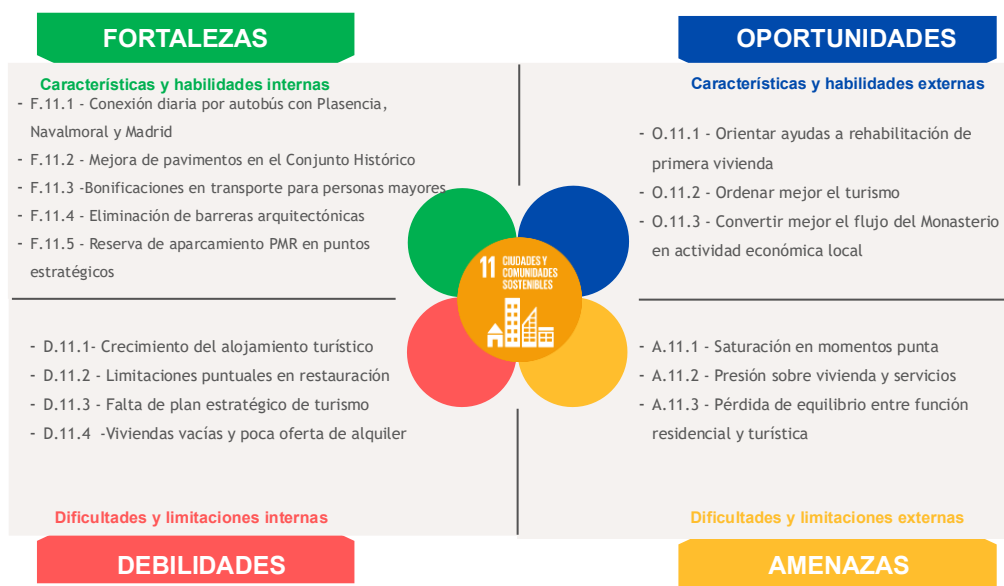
FORTALEZAS

Características y habilidades internas

- F.11.1 - Conexión diaria por autobús con Plasencia, Navalmoral y Madrid
- F.11.2 - Mejora de pavimentos en el Conjunto Histórico
- F.11.3 -Bonificaciones en transporte para personas mayores
- F.11.4 - Eliminación de barreras arquitectónicas
- F.11.5 - Reserva de aparcamiento PMR en puntos estratégicos

OPORTUNIDADES

Características y habilidades externas

- O.11.1 - Orientar ayudas a rehabilitación de primera vivienda
- O.11.2 - Ordenar mejor el turismo
- O.11.3 - Convertir mejor el flujo del Monasterio en actividad económica local

11 CIUDADES Y COMUNIDADES SOSTENIBLES

- D.11.1- Crecimiento del alojamiento turístico
- D.11.2 - Limitaciones puntuales en restauración
- D.11.3 - Falta de plan estratégico de turismo
- D.11.4 -Viviendas vacías y poca oferta de alquiler

Dificultades y limitaciones internas

DEBILIDADES

- A.11.1 - Saturación en momentos punta
- A.11.2 - Presión sobre vivienda y servicios
- A.11.3 - Pérdida de equilibrio entre función residencial y turística

Dificultades y limitaciones externas

AMENAZAS